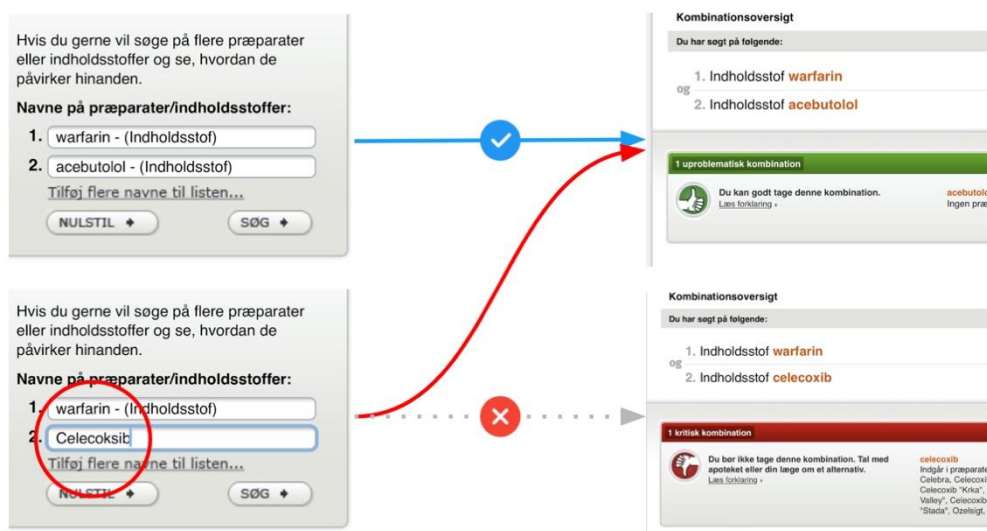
Hvis du gerne vil søge på flere præparater eller indholdsstoffer og se, hvordan de påvirker hinanden.

Navne på præparater/indholdsstoffer:

1. warfarin - (Indholdsstof)

2. acebutolol - (Indholdsstof)

Tilføj flere navne til listen...

NULSTIL

SØG

Kombinationsoversigt

Du har søgt på følgende:

1. Indholdsstof warfarin

og

2. Indholdsstof acebutolol

1 uproblematisk kombination

Du kan godt tage denne kombination.

Læs forklaring

acebutolo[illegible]

Ingen præ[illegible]

Hvis du gerne vil søge på flere præparater eller indholdsstoffer og se, hvordan de påvirker hinanden.

Navne på præparater/indholdsstoffer:

1. warfarin - (Indholdsstof)

2. Celecoksib

Tilføj flere navne til listen...

NULSTIL

SØG

Kombinationsoversigt

Du har søgt på følgende:

1. Indholdsstof warfarin

og

2. Indholdsstof celecoxib

1 kritisk kombination

Du bør ikke tage denne kombination. Tal med apoteket eller din læge om et alternativ.

Læs forklaring

celecoxib

Indgår i præparat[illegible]

Celebra, Celecoxi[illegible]

Celecoxib "Krka", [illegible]

Valley", Celecoxib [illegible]

"Stada", Ozelsigt, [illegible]